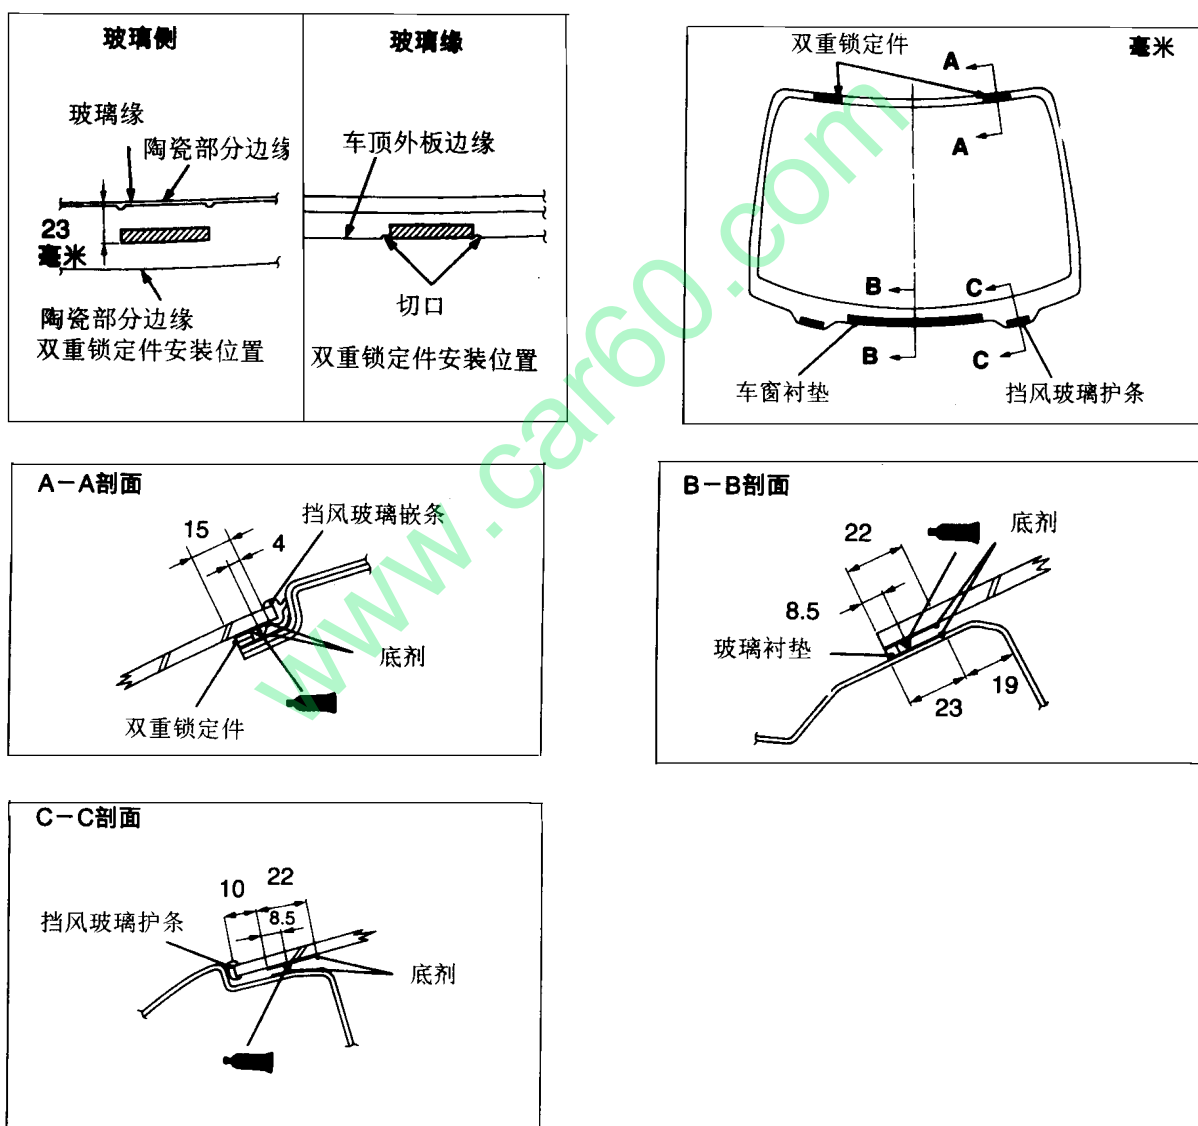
玻璃侧

玻璃缘

陶瓷部分边缘

23 毫米

陶瓷部分边缘

双重锁定件安装位置

玻璃缘

车顶外板边缘

切口

双重锁定件安装位置

双重锁定件

毫米

A

A

B

C

B

C

车窗衬垫

挡风玻璃护条

A－A剖面

15

4

挡风玻璃嵌条

底剂

双重锁定件

B－B剖面

22

底剂

8.5

玻璃衬垫

23

19

C－C剖面

10

22

8.5

挡风玻璃护条

底剂

www.car60.com